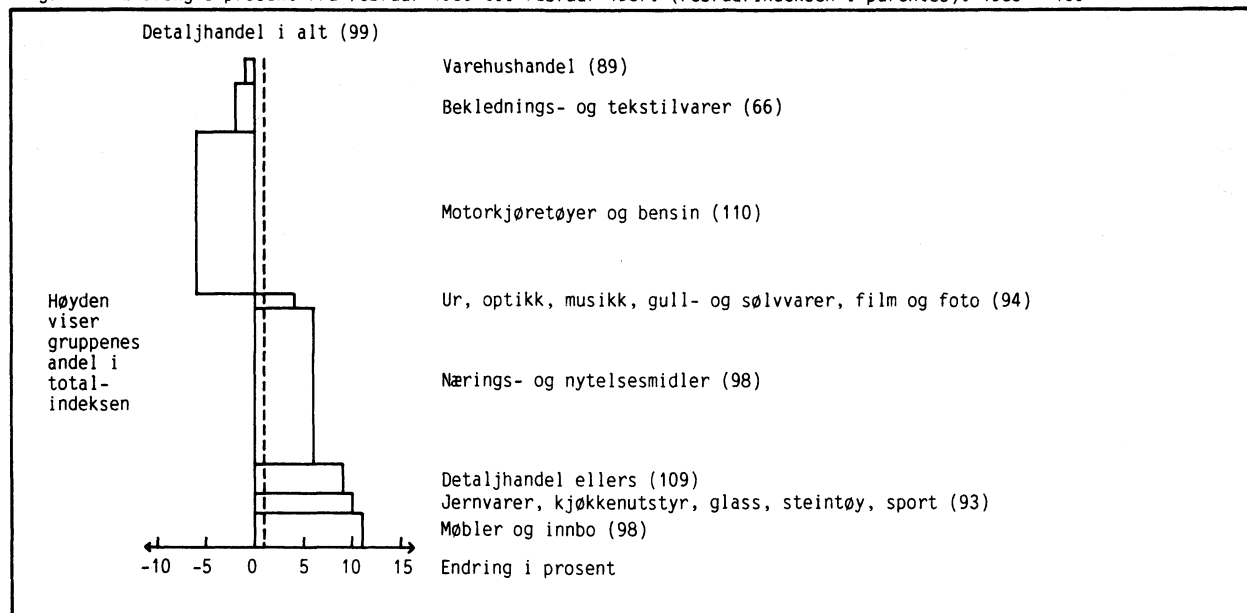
Detaljhandel i alt (99)

Varehushandel (89)

Beklednings- og tekstilvarer (66)

Motorkjøretøyer og bensin (110)

Høyden viser gruppenes andel i totalindeksen

Ur, optikk, musikk, gull- og sølvvarer, film og foto (94)

Nærings- og nytelsesmidler (98)

Detaljhandel ellers (109)

Jernvarer, kjøkkenutstyr, glass, steintøy, sport (93)

Møbler og innbo (98)

-10 -5 0 5 10 15 Endring i prosent